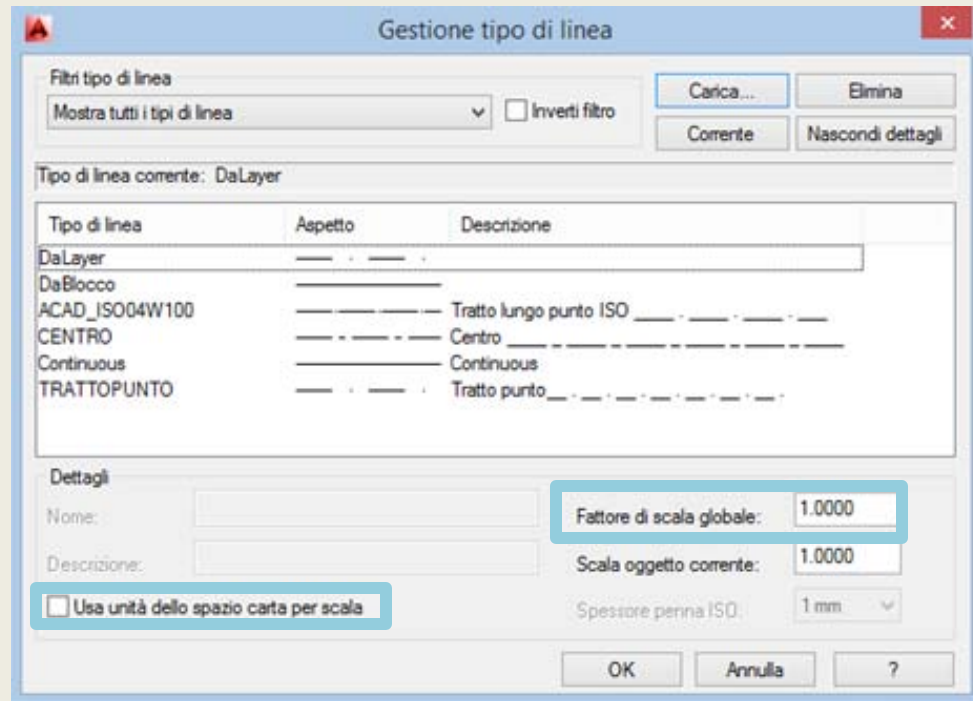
Gestione tipo di linea

Filtri tipo di linea

Mostra tutti i tipi di linea

Inverti filtro

Carica...

Elimina

Corrente

Nascondi dettagli

Tipo di linea corrente: DaLayer

| Tipo di linea | Aspetto | Descrizione |
|---|---|---|
| DaLayer | —— · —— · | |
| DaBlocco | ———————— | |
| ACAD_ISO04W100 | —— —— —— | Tratto lungo punto ISO ____ . ____ . ____ . ___ |
| CENTRO | —— - —— - —— | Centro ____ _ ____ _ ____ _ ____ _ ____ _ ____ |
| Continuous | ———————— | Continuous |
| TRATTOPUNTO | —— · —— · | Tratto punto__ . __ . __ . __ . __ . __ . __ . |

Dettagli

Nome:

Descrizione:

Usa unità dello spazio carta per scala

Fattore di scala globale: 1.0000

Scala oggetto corrente: 1.0000

Spessore penna ISO: 1 mm

OK

Annulla

?